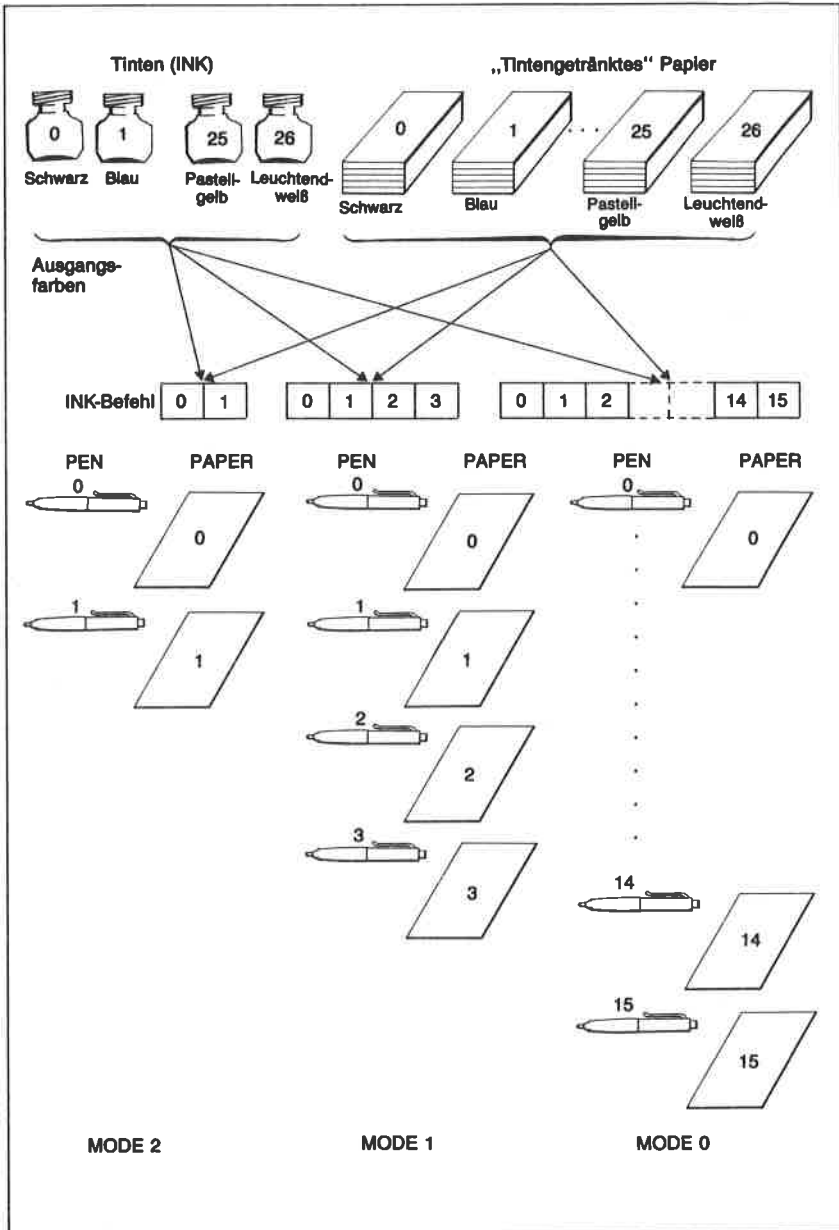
Tinten (INK)

0 1 25 26

Schwarz Blau Pastellgelb Leuchtendweiß

„Tintengetränktes" Papier

0 1 . . . 25 26

Schwarz Blau Pastellgelb Leuchtendweiß

Ausgangsfarben

INK-Befehl

| 0 | 1 |
|---|---|

| 0 | 1 | 2 | 3 |
|---|---|---|---|

| 0 | 1 | 2 | | | 14 | 15 |
|---|---|---|---|---|---|---|

PEN PAPER

0

0

1

1

PEN PAPER

0

0

1

1

2

2

3

3

PEN PAPER

0

0

14

14

15

15

MODE 2

MODE 1

MODE 0